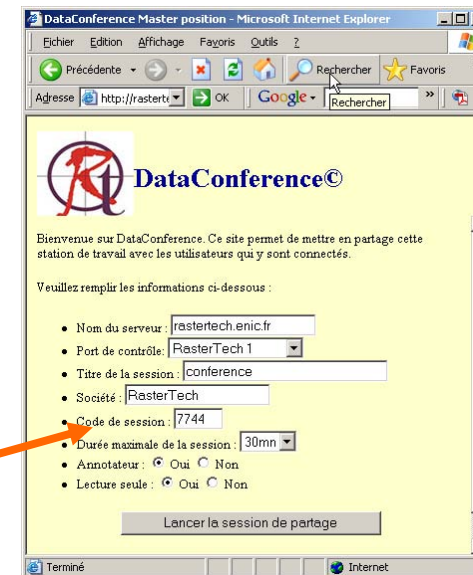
DataConference Master position - Microsoft Internet Explorer

Fichier Edition Affichage Favoris Outils ?

Précédente Rechercher Favoris

Adresse http://rastert OK Google Rechercher

DataConference©

Bienvenue sur DataConference. Ce site permet de mettre en partage cette station de travail avec les utilisateurs qui y sont connectés.

Veuillez remplir les informations ci-dessous :

- Nom du serveur : rastertech.enic.fr
- Port de contrôle: RasterTech 1
- Titre de la session : conference
- Société : RasterTech
- Code de session : 7744
- Durée maximale de la session : 30mn
- Annotateur : Oui Non
- Lecture seule : Oui Non

Lancer la session de partage

Terminé Internet